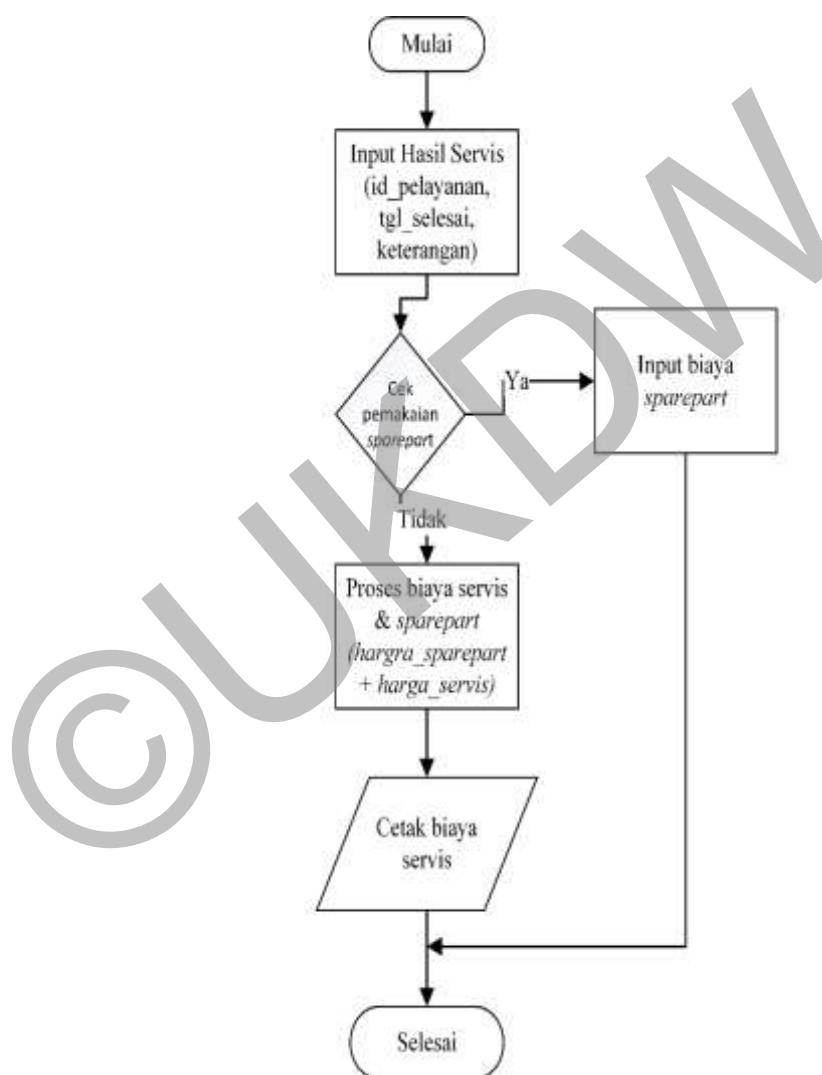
Mulai

Input Hasil Servis (id_pelayanan, tgl_selesai, keterangan)

Cek pemakaian sparepart

Ya

Input biaya sparepart

Tidak

Proses biaya servis & sparepart (hargra_sparepart + harga_servis)

Cetak biaya servis

Selesai

©UKDW